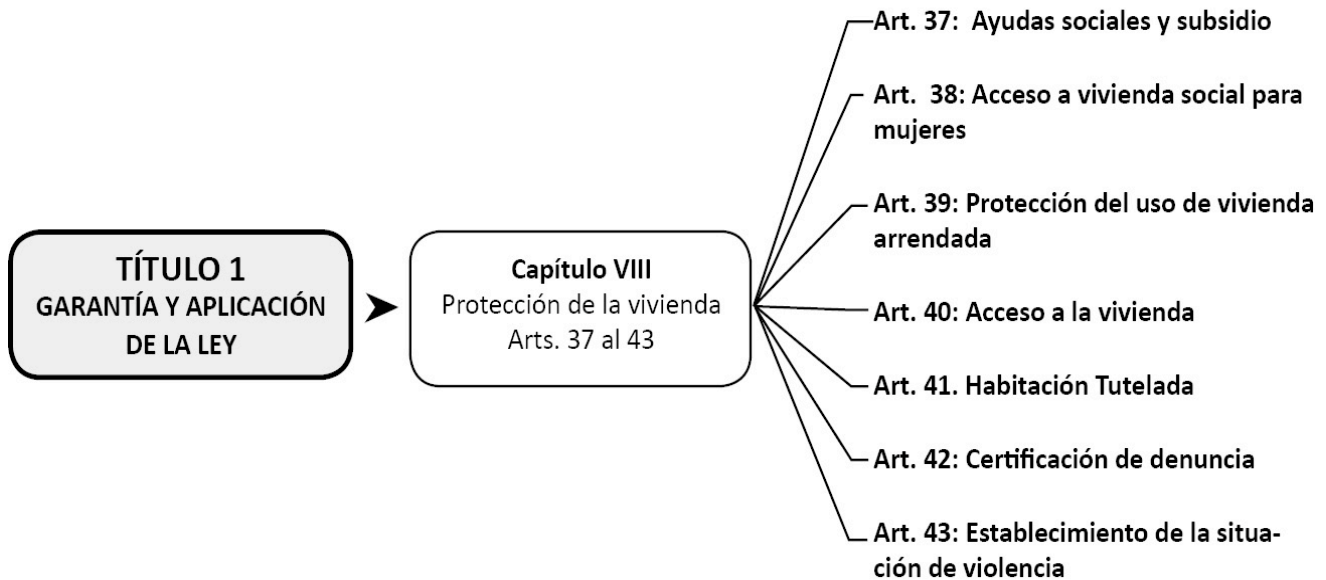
TÍTULO 1
GARANTÍA Y APLICACIÓN DE LA LEY

Capítulo VIII
Protección de la vivienda
Arts. 37 al 43

Art. 37: Ayudas sociales y subsidio

Art. 38: Acceso a vivienda social para mujeres

Art. 39: Protección del uso de vivienda arrendada

Art. 40: Acceso a la vivienda

Art. 41. Habitación Tutelada

Art. 42: Certificación de denuncia

Art. 43: Establecimiento de la situación de violencia